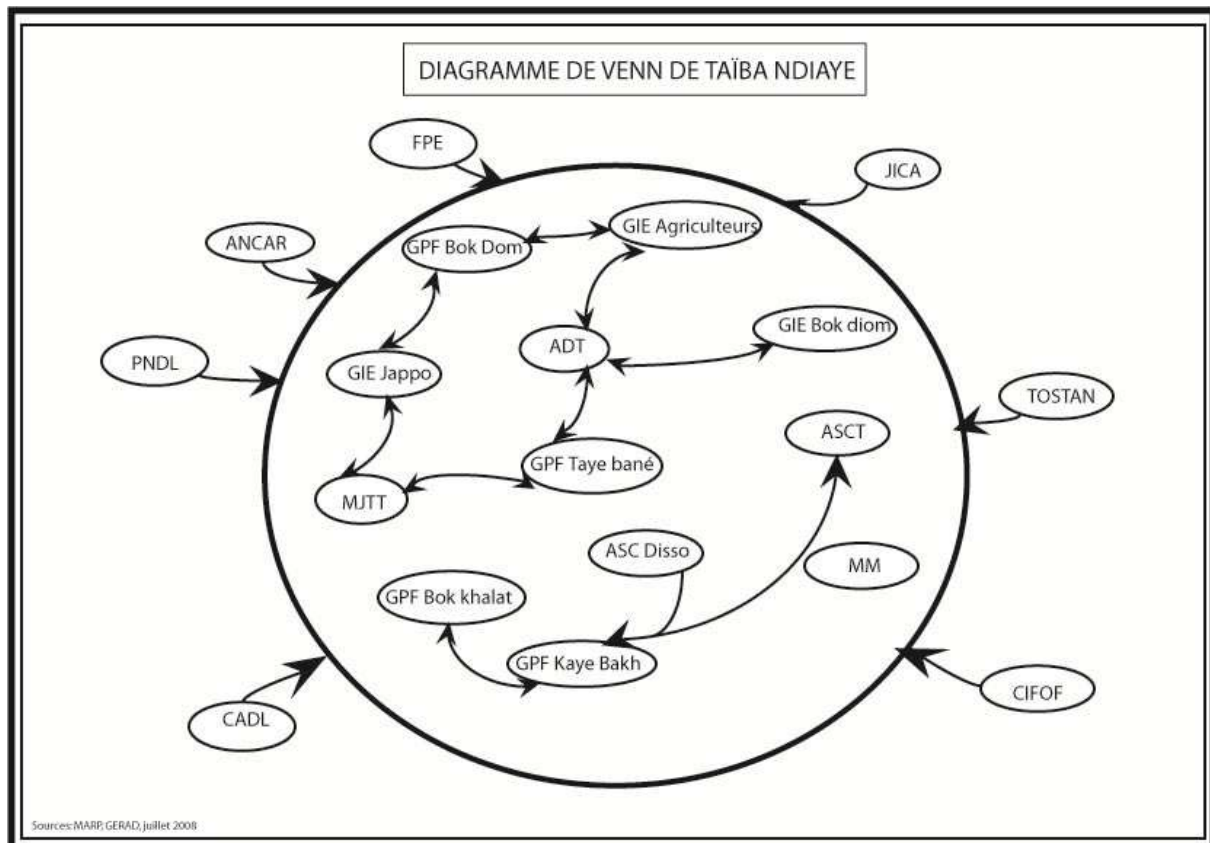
DIAGRAMME DE VENN DE TAÏBA NDIAYE

FPE

JICA

ANCAR

GPF Bok Dom

GIE Agriculteurs

ADT

GIE Bok diom

PNDL

GIE Jappo

TOSTAN

ASCT

GPF Taye bané

MJTT

ASC Disso

MM

GPF Bok khalat

GPF Kaye Bakh

CADL

CIFOF

Sources: MARP, GERAD, juillet 2008